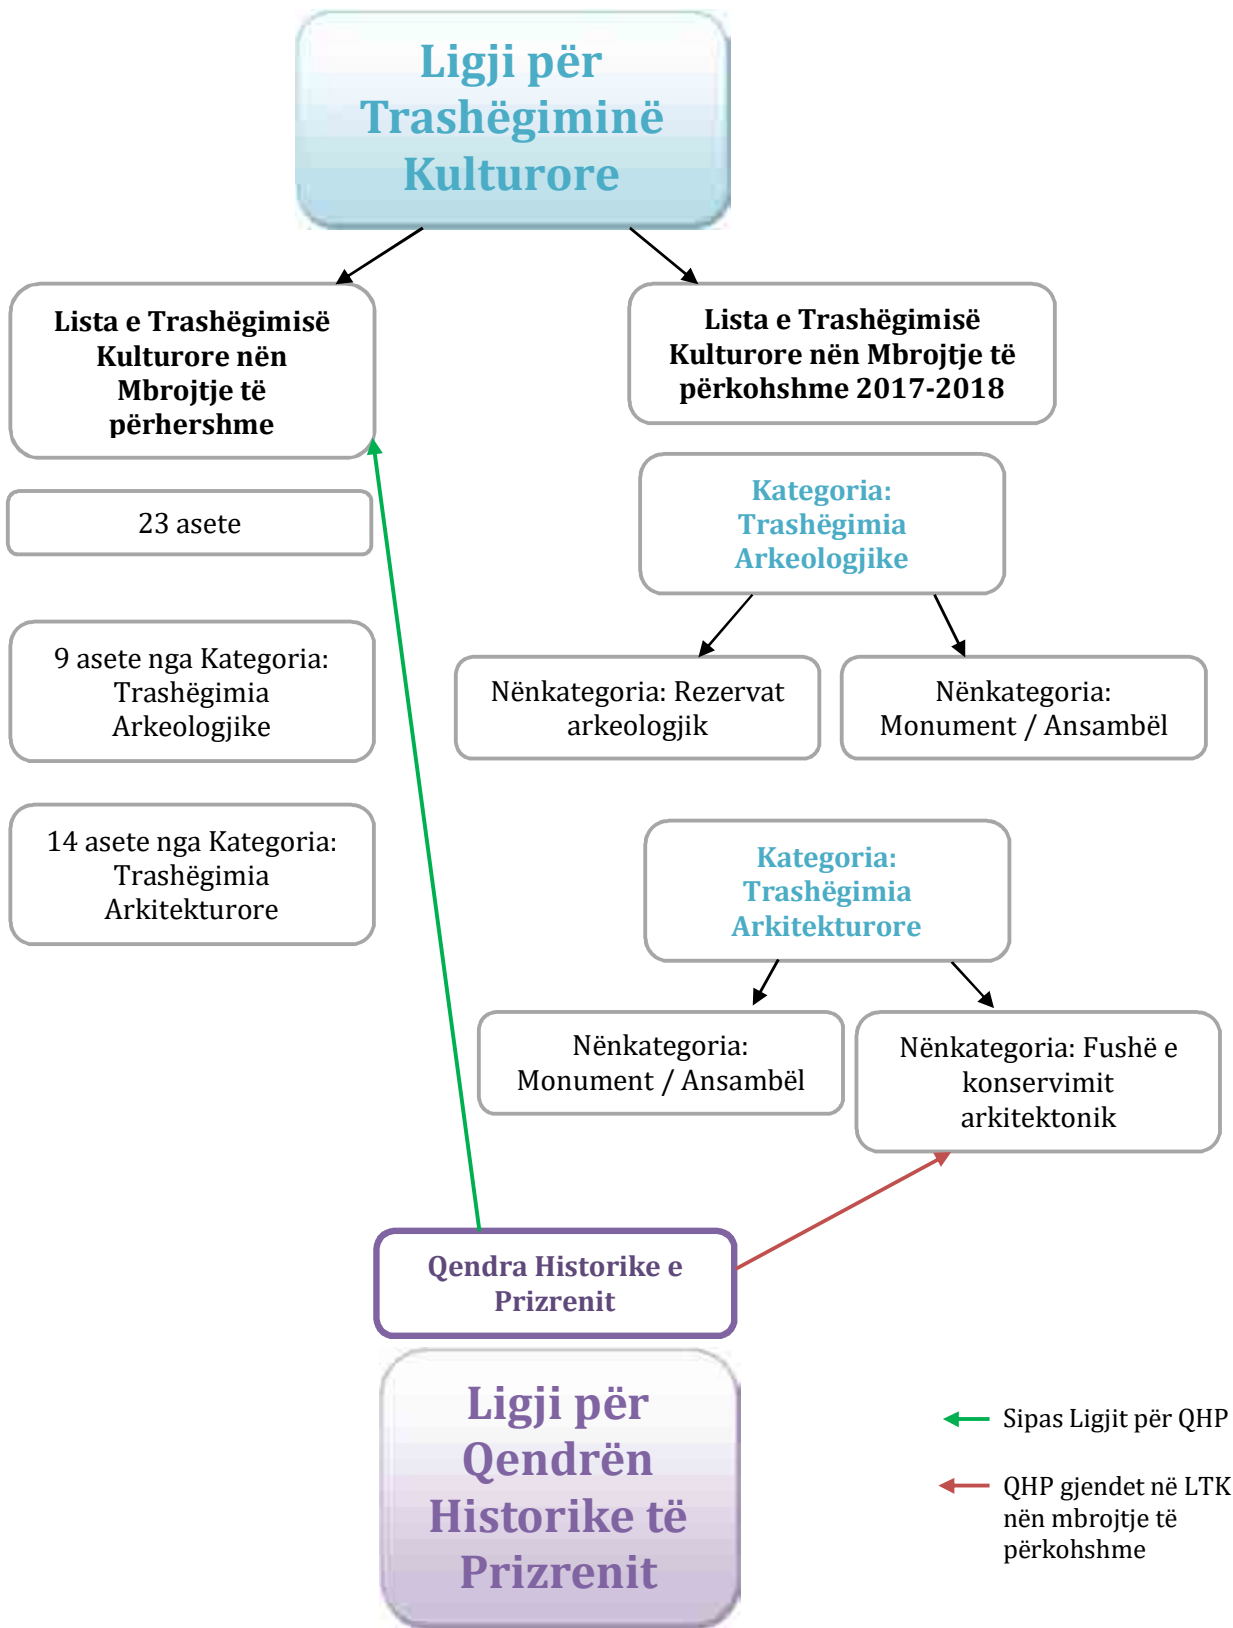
Ligji për Trashëgiminë Kulturore

Lista e Trashëgimisë Kulturore nën Mbrojtje të përhershme

Lista e Trashëgimisë Kulturore nën Mbrojtje të përkohshme 2017-2018

23 asete

Kategoria: Trashëgimia Arkeologjike

9 asete nga Kategoria: Trashëgimia Arkeologjike

Nënkategoria: Rezervat arkeologjik

Nënkategoria: Monument / Ansambël

14 asete nga Kategoria: Trashëgimia Arkitekturore

Kategoria: Trashëgimia Arkitekturore

Nënkategoria: Monument / Ansambël

Nënkategoria: Fushë e konservimit arkitektonik

Qendra Historike e Prizrenit

Ligji për Qendrën Historike të Prizrenit

Sipas Ligjit për QHP

QHP gjendet në LTK nën mbrojtje të përkohshme